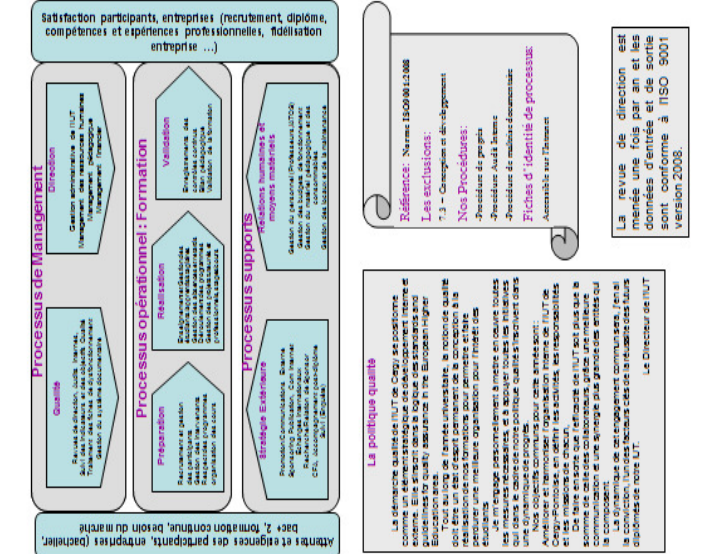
Satisfaction participants, entreprises (recrutement, diplôme, compétences et expériences professionnelles, fidélisation entreprise ...)

Processus de Management

Direction

Gestion administrative de l'IUT
Management des ressources humaines
Management pédagogique
Management financier

Qualité

Revues de direction, audits internes
Suivi des indicateurs et des objectifs Qualité
Traitement des fiches de dysfonctionnement
Gestion du système documentaire

Processus opérationnel : Formation

Validation

Enregistrement des contrôles continus
Bilan pédagogique
Validation de la formation

Réalisation

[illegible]

Préparation

Recrutement et gestion des participants
Planification des cours
Préparation programmes
organisation des cours

Processus supports

Relations humaines et moyens matériels

Gestion du personnel (Professeurs, IATOS)
Gestion des budgets de fonctionnement
Gestion du matériel pédagogique et des consommables
Gestion des locaux et de la maintenance

Stratégie Extérieure

Promotion/Communications, Externe
Relation entreprises, Relations internationales
Echanges internationaux
Recherche
CFA, Accompagnement post-diplôme
AUT (Enquête)

Attentes et exigences des participants, entreprises (bachelier, bac+ 2, formation continue, besoin du marché

Référence : Norme ISO 9001:2008

Les exclusions :

7.3 – Conception et développement

Nos Procédures :

-Procédure de progrès
-Procédure Audit Interne
-Procédure de maîtrise documentaire

Fiches d'identité de processus :

Accessible sur l'Intranet

La revue de direction est menée une fois par an et les données d'entrée et de sortie sont conforme à ISO 9001 version 2008.

La politique qualité

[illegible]

Le Directeur de l'IUT